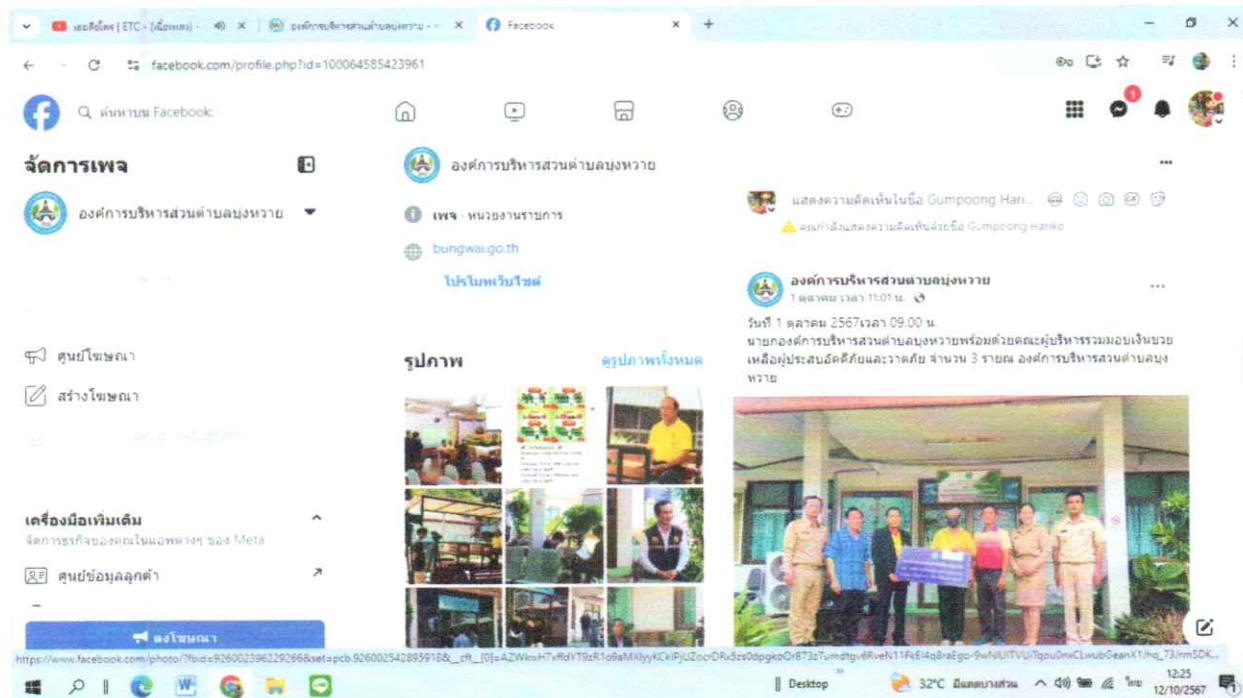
เธอคือใคร | ETC - (เนื้อเพลง) ×
องค์การบริหารส่วนตำบลบุงหวาย ×
Facebook ×
facebook.com/profile.php?id=100064585423961

ค้นหาบน Facebook

จัดการเพจ
องค์การบริหารส่วนตำบลบุงหวาย

ศูนย์โฆษณา
สร้างโฆษณา

เครื่องมือเพิ่มเติม
จัดการธุรกิจของคุณในแอพต่างๆ ของ Meta
ศูนย์ข้อมูลลูกค้า
ลงโฆษณา

องค์การบริหารส่วนตำบลบุงหวาย
เพจ · หน่วยงานราชการ
bungwai.go.th
โปรโมทเว็บไซต์

รูปภาพ
ดูรูปภาพทั้งหมด

แสดงความคิดเห็นในชื่อ Gumpoong Hari...
คุณกำลังแสดงความคิดเห็นด้วยชื่อ Gumpoong Hariko

องค์การบริหารส่วนตำบลบุงหวาย
1 ตุลาคม เวลา 11:01 น.
วันที่ 1 ตุลาคม 2567เวลา 09.00 น.
นายกองค์การบริหารส่วนตำบลบุงหวายพร้อมด้วยคณะผู้บริหารร่วมมอบเงินช่วยเหลือผู้ประสบอัคคีภัยและวาตภัย จำนวน 3 รายณ องค์การบริหารส่วนตำบลบุงหวาย

https://www.facebook.com/photo/?fbid=926002396229266&set=pcb.926002542895918&__cft__[0]=AZWkwH7xffdYT9zR1o9aMXlyyKCkIPjUZocrDRx5zs0dpgkoDr873zTumdtgv6RveN11Fk6I4q8raEgo-9wNIUITVUiTqou0mICLwubGeanX1/hq_73/rmSDK...

Desktop
32°C มีแดดบางส่วน
ไทย
12:25
12/10/2567